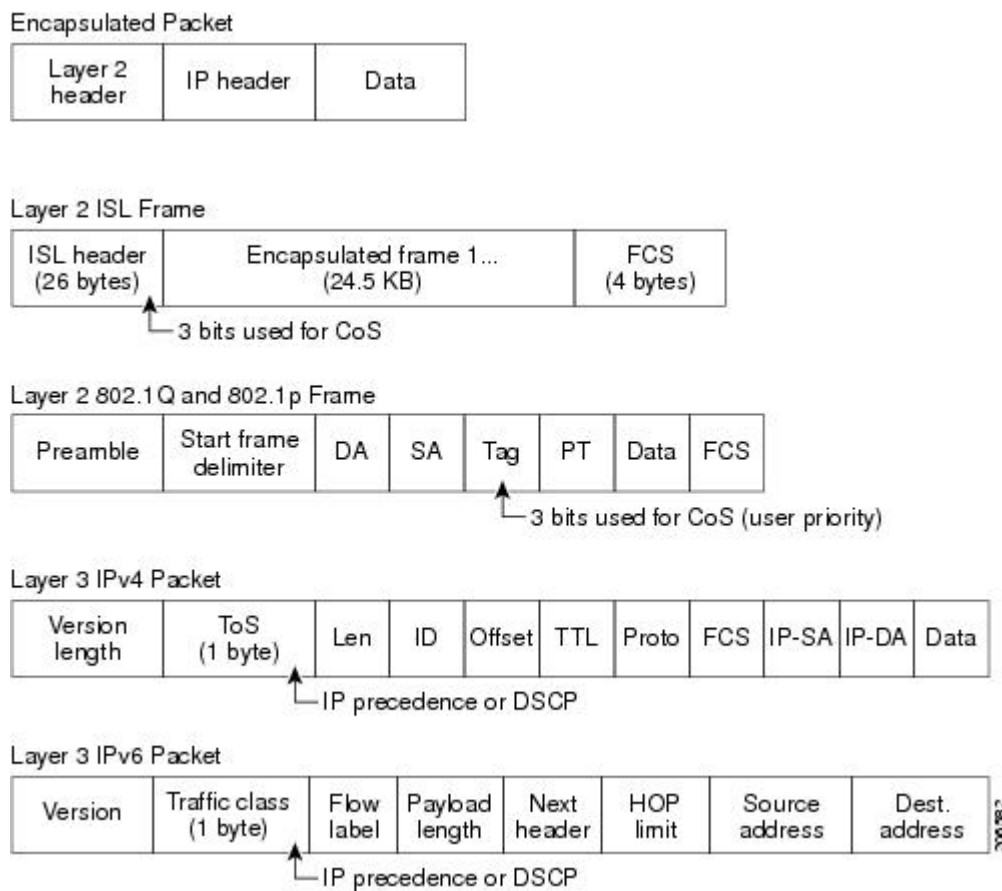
Encapsulated Packet

| Layer 2 header | IP header | Data |
|---|---|---|

Layer 2 ISL Frame

| ISL header (26 bytes) | Encapsulated frame 1... (24.5 KB) | FCS (4 bytes) |
|---|---|---|

3 bits used for CoS

Layer 2 802.1Q and 802.1p Frame

| Preamble | Start frame delimiter | DA | SA | Tag | PT | Data | FCS |
|---|---|---|---|---|---|---|---|

3 bits used for CoS (user priority)

Layer 3 IPv4 Packet

| Version length | ToS (1 byte) | Len | ID | Offset | TTL | Proto | FCS | IP-SA | IP-DA | Data |
|---|---|---|---|---|---|---|---|---|---|---|

IP precedence or DSCP

Layer 3 IPv6 Packet

| Version | Traffic class (1 byte) | Flow label | Payload length | Next header | HOP limit | Source address | Dest. address |
|---|---|---|---|---|---|---|---|

IP precedence or DSCP

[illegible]